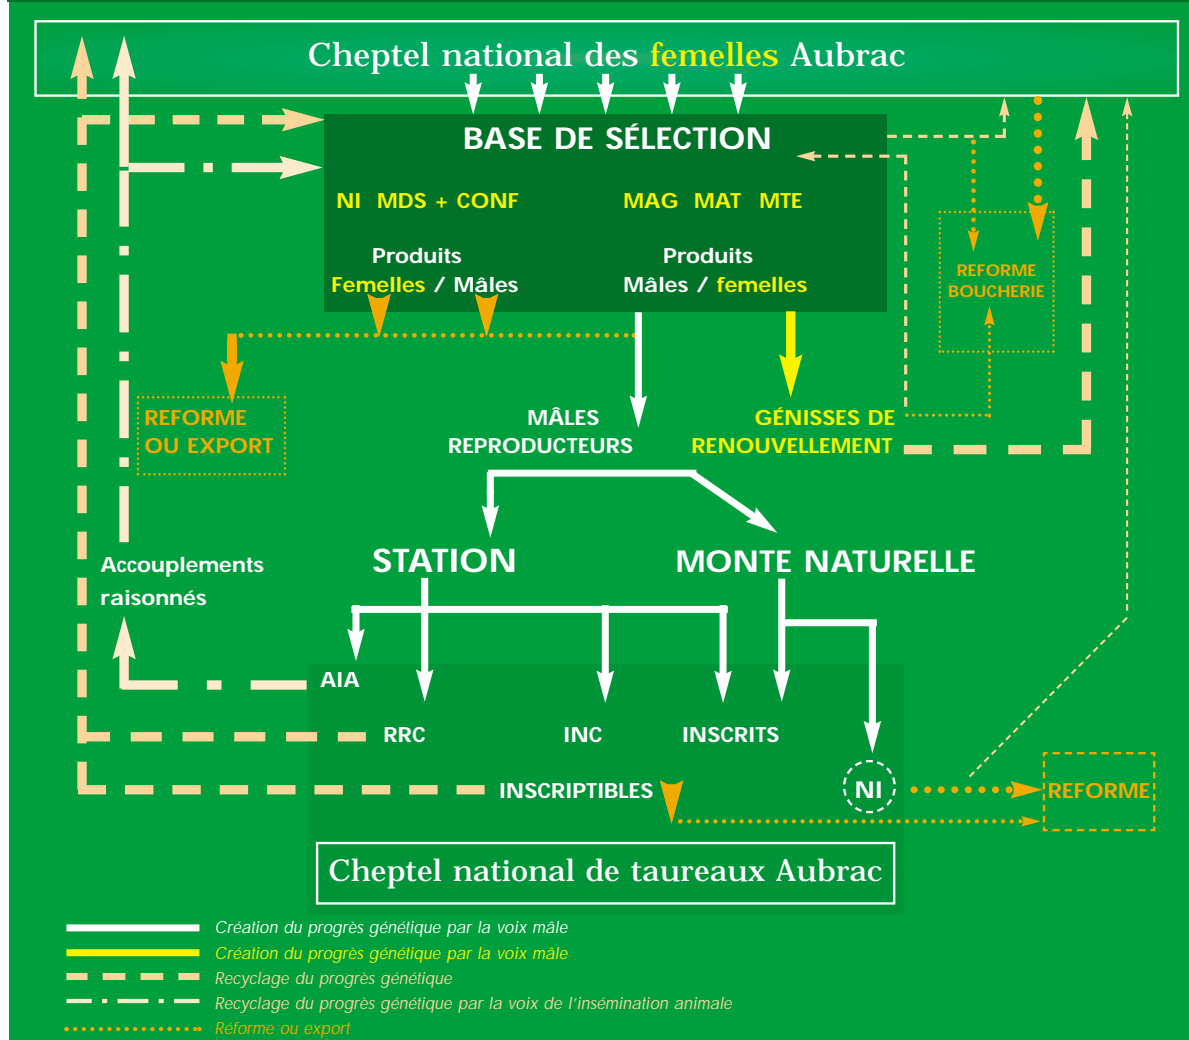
Cheptel national des femelles Aubrac

BASE DE SÉLECTION

NI MDS + CONF

MAG MAT MTE

Produits
Femelles / Mâles

Produits
Mâles / femelles

REFORME
BOUCHERIE

REFORME
OU EXPORT

MÂLES
REPRODUCTEURS

GÉNISSES DE
RENOUVELLEMENT

Accouplements
raisonnés

STATION

MONTE NATURELLE

AIA

RRC

INC

INSCRITS

INSCRIPTIBLES

NI

REFORME

Cheptel national de taureaux Aubrac

Création du progrès génétique par la voix mâle
Création du progrès génétique par la voix mâle
Recyclage du progrès génétique
Recyclage du progrès génétique par la voix de l'insémination animale
Réforme ou export